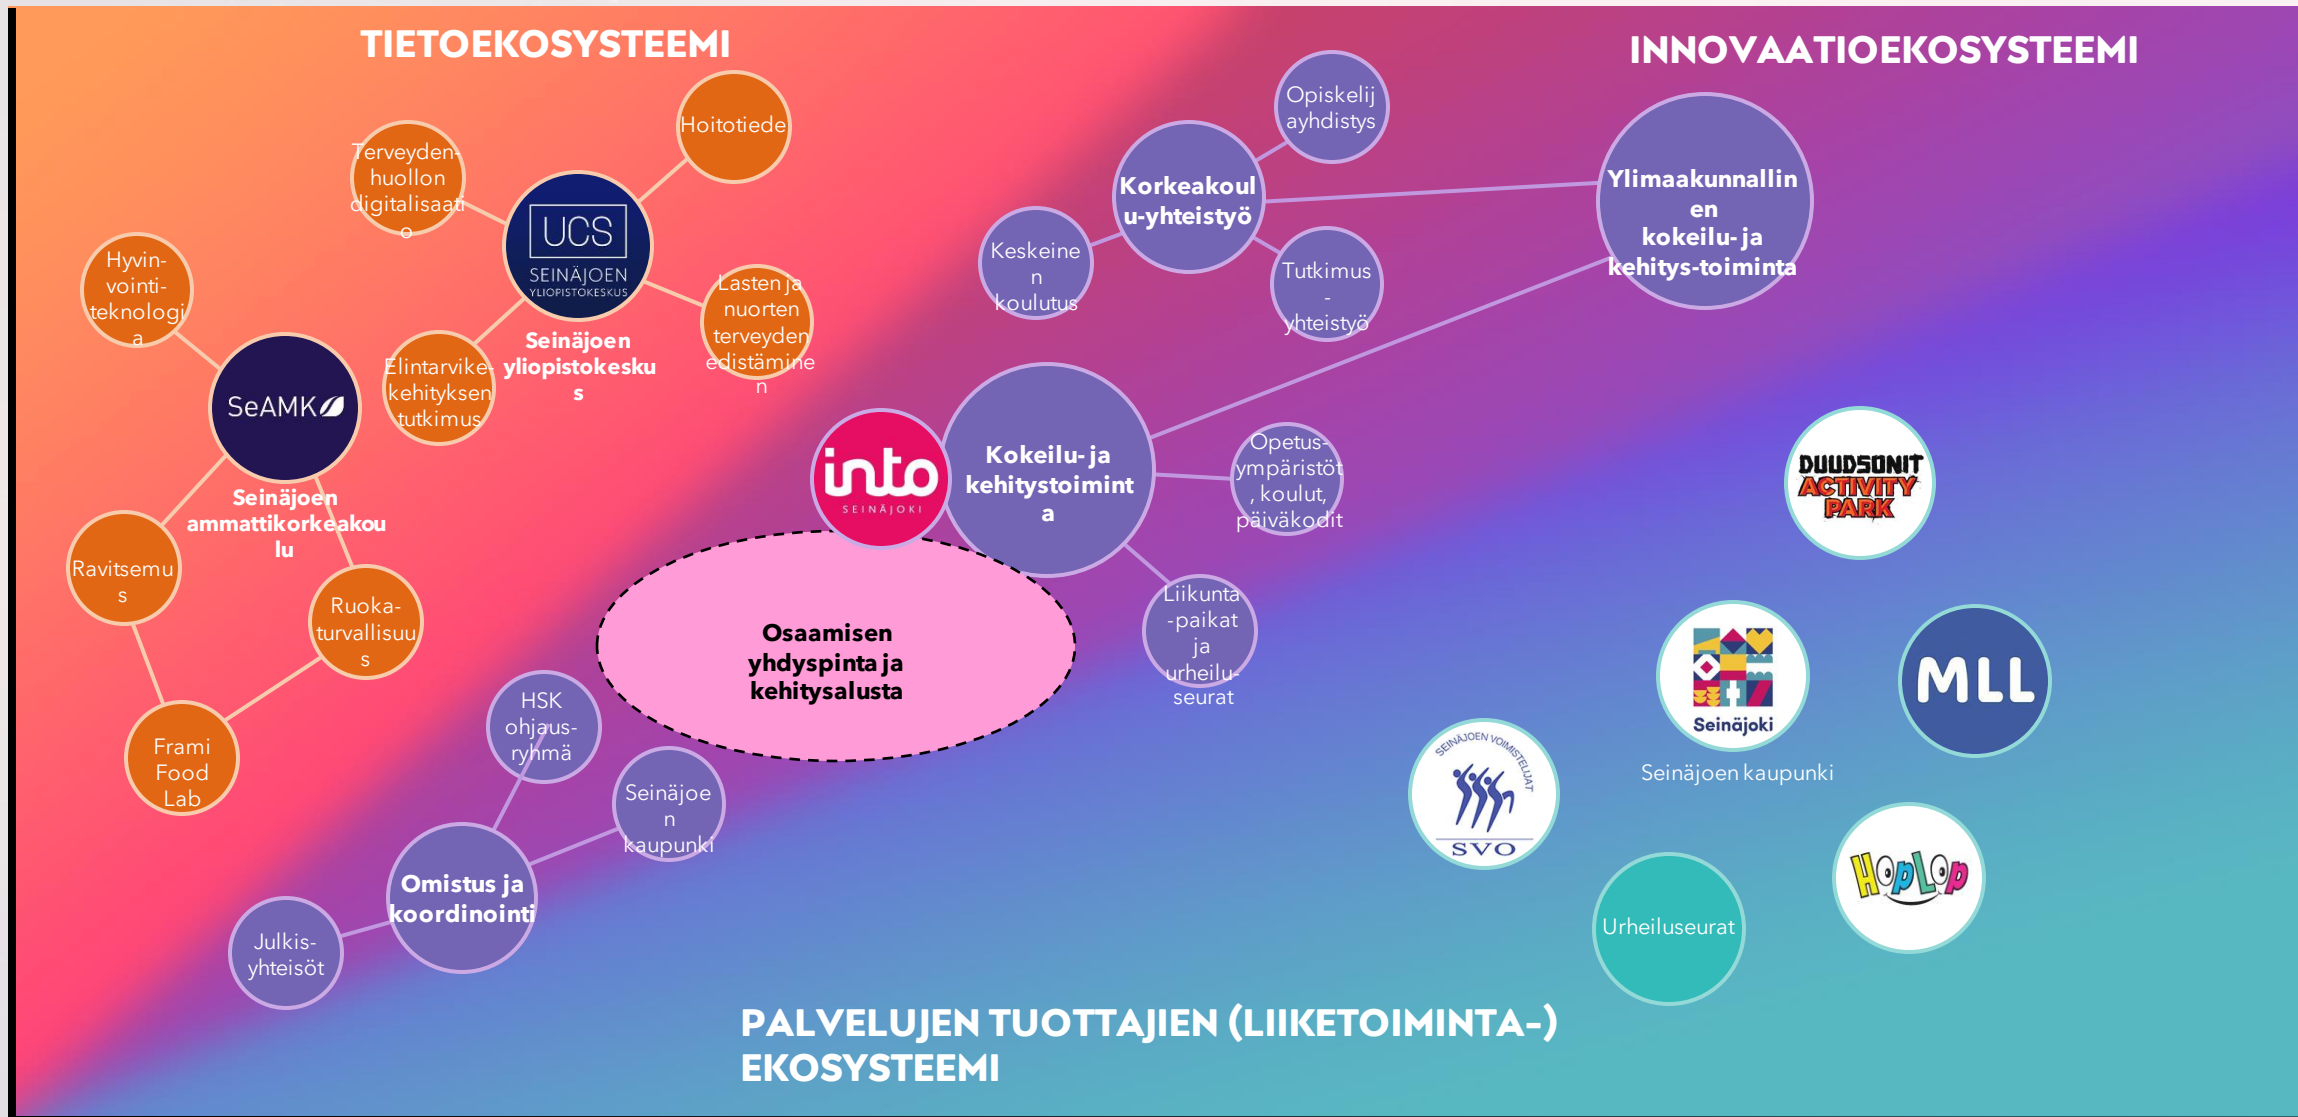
TIETOEKOSYSTEEMI

INNOVAATIOEKOSYSTEEMI

Hoitotiede

Terveyden-huollon digitalisaatio

UCS SEINÄJOEN YLIOPISTOKESKUS

Seinäjoen yliopistokeskus

Lasten ja nuorten terveyden edistäminen

Elintarvike-kehityksen tutkimus

Hyvin-vointi-teknologia

SeAMK

Seinäjoen ammattikorkeakoulu

Ravitsemus

Ruoka-turvallisuus

Frami Food Lab

Opiskelijayhdistys

Korkeakoulu-yhteistyö

Keskeinen koulutus

Tutkimus-yhteistyö

Ylimaakunnallinen kokeilu- ja kehitys-toiminta

into SEINÄJOKI

Kokeilu- ja kehitystoiminta

Opetus-ympäristöt, koulut, päiväkodit

Liikunta-paikat ja urheilu-seurat

Osaamisen yhdyspinta ja kehitysalusta

DUUDSONIT ACTIVITY PARK

Seinäjoki

Seinäjoen kaupunki

MLL

SEINÄJOEN VOIMISTELIJAT SVO

HSK ohjaus-ryhmä

Seinäjoen kaupunki

Omistus ja koordinointi

Julkis-yhteisöt

Urheiluseurat

HopLop

PALVELUJEN TUOTTAJIEN (LIIKETOIMINTA-) EKOSYSTEEMI